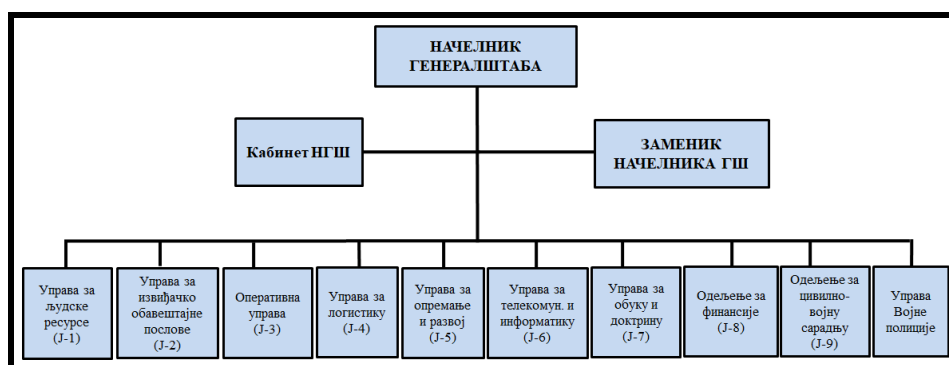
НАЧЕЛНИК ГЕНЕРАЛШТАБА

Кабинет НГШ

ЗАМЕНИК НАЧЕЛНИКА ГШ

Управа за људске ресурсе (Ј-1)

Управа за извиђачко обавештајне послове (Ј-2)

Оперативна управа (Ј-3)

Управа за логистику (Ј-4)

Управа за опремање и развој (Ј-5)

Управа за телекомун. и информатику (Ј-6)

Управа за обуку и доктрину (Ј-7)

Одељење за финансије (Ј-8)

Одељење за цивилно-војну сарадњу (Ј-9)

Управа Војне полиције